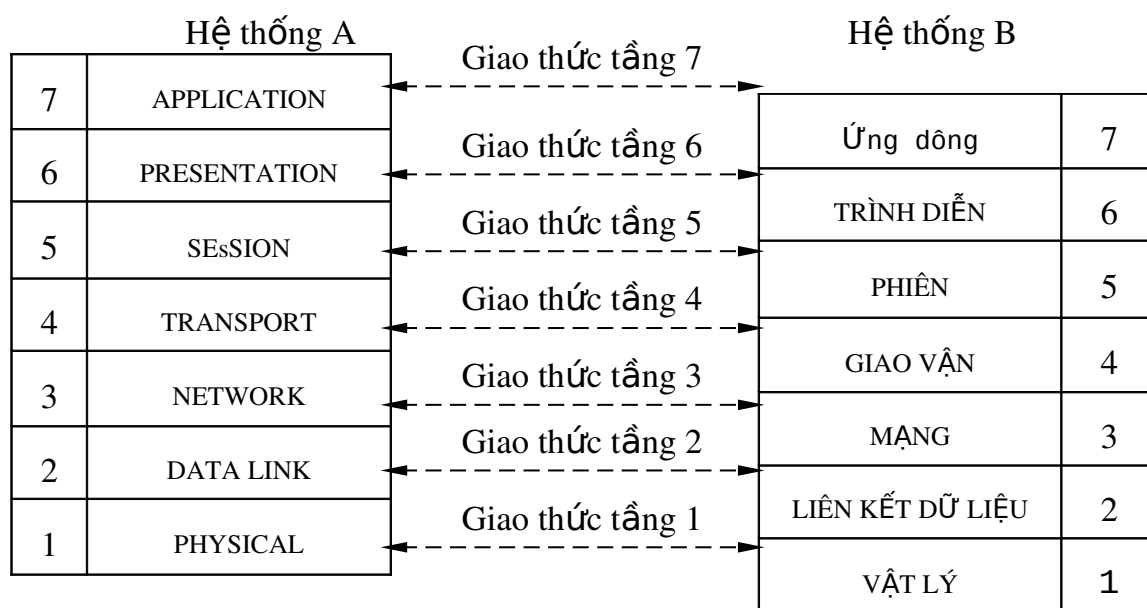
Hệ thống A

Hệ thống B

| 7 | APPLICATION |
|---|---|
| 6 | PRESENTATION |
| 5 | SEsSION |
| 4 | TRANSPORT |
| 3 | NETWORK |
| 2 | DATA LINK |
| 1 | PHYSICAL |

Giao thức tầng 7
Giao thức tầng 6
Giao thức tầng 5
Giao thức tầng 4
Giao thức tầng 3
Giao thức tầng 2
Giao thức tầng 1

| Ứng dông | 7 |
|---|---|
| TRÌNH DIỄN | 6 |
| PHIÊN | 5 |
| GIAO VẬN | 4 |
| MẠNG | 3 |
| LIÊN KẾT DỮ LIỆU | 2 |
| VẬT LÝ | 1 |